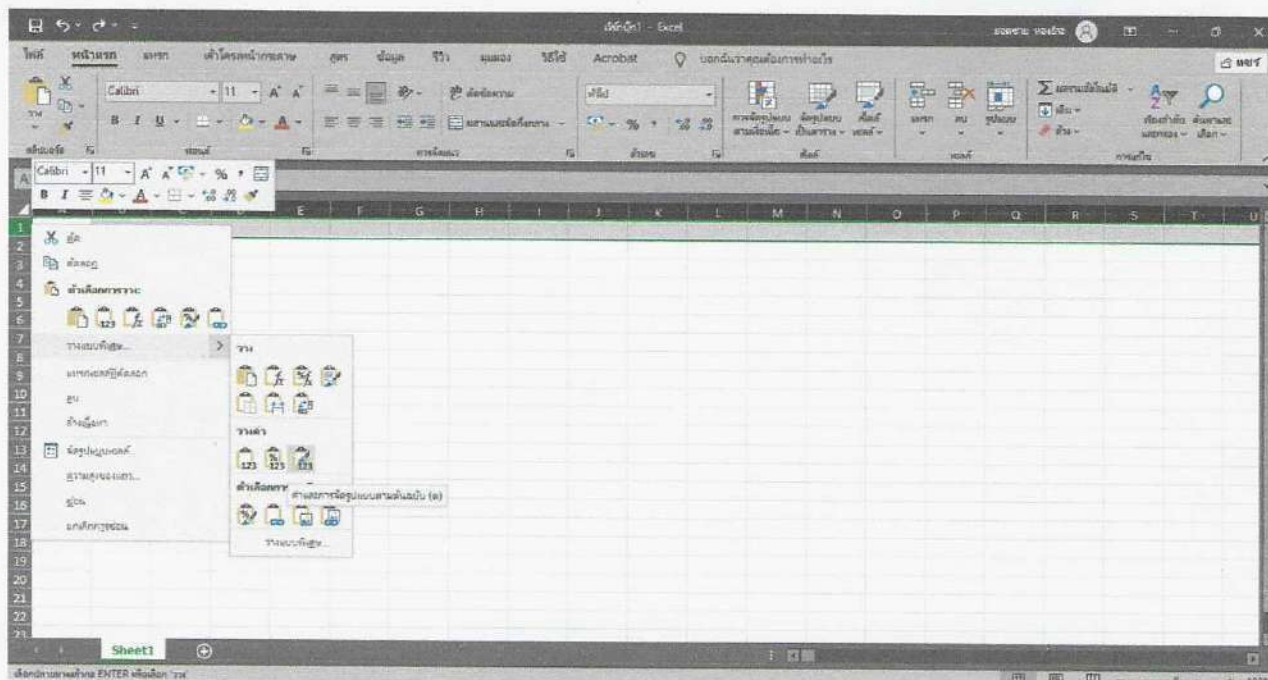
สมุดงาน1 - Excel

ไฟล์ หน้าแรก แทรก เค้าโครงหน้ากระดาษ สูตร ข้อมูล รีวิว มุมมอง วิธีใช้ Acrobat บอกฉันว่าคุณต้องการทำอะไร แชร์

Calibri 11 ตัดข้อความ ทั่วไป ผสานและจัดกึ่งกลาง การจัดรูปแบบตามเงื่อนไข จัดรูปแบบเป็นตาราง สไตล์เซลล์ แทรก ลบ รูปแบบ ผลรวมอัตโนมัติ เติม ล้าง เรียงลำดับและกรอง ค้นหาและเลือก

คลิปบอร์ด ฟอนต์ การจัดแนว ตัวเลข สไตล์ เซลล์ การแก้ไข

Calibri 11

A B C D E F G H I J K L M N O P Q R S T U

ตัด
คัดลอก
ตัวเลือกการวาง:
วางแบบพิเศษ...
แทรกเซลล์ที่คัดลอก
ลบ
ล้างเนื้อหา
จัดรูปแบบเซลล์
ความกว้างของแถว...
ซ่อน
ยกเลิกการซ่อน

วาง
วางค่า
ตัวเลือกการ
ค่าและการจัดรูปแบบตามต้นฉบับ (E)
วางแบบพิเศษ...

Sheet1

เลือกปลายทางแล้วกด ENTER หรือเลือก "วาง"